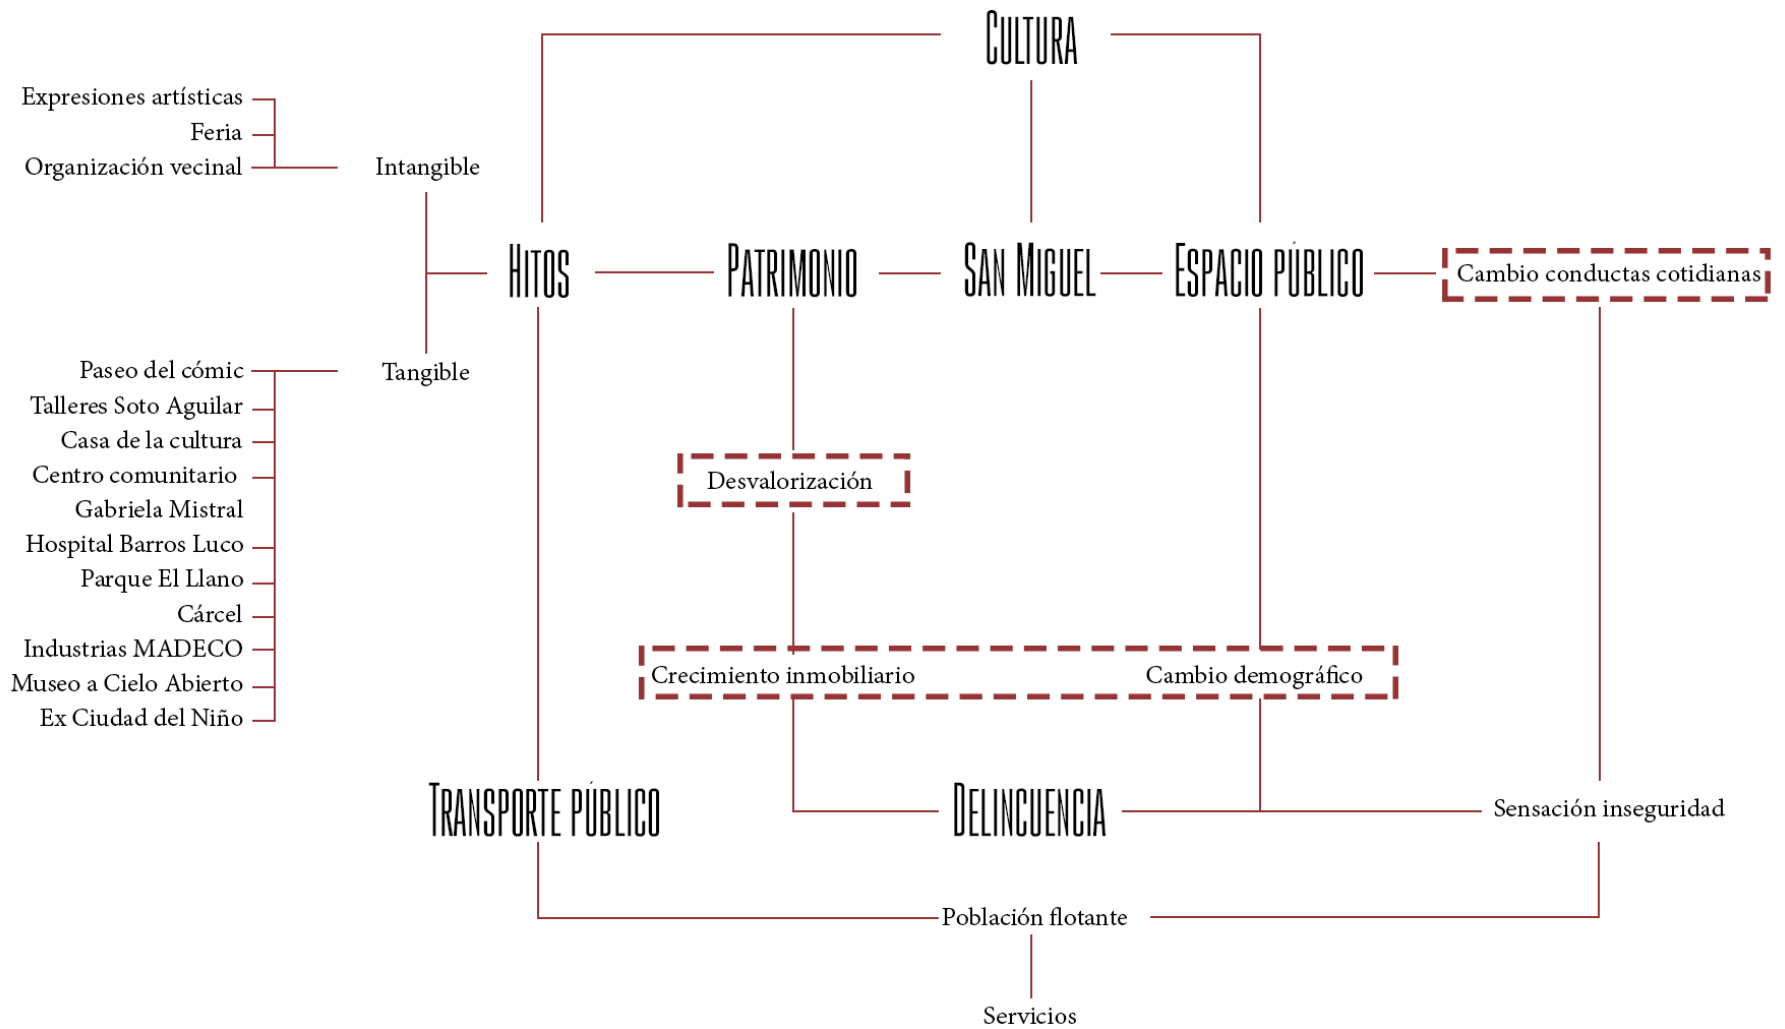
Cultura

Expresiones artísticas
Feria
Organización vecinal

Intangible

Hitos
Patrimonio
San Miguel
Espacio público
Cambio conductas cotidianas

Tangible

Paseo del cómic
Talleres Soto Aguilar
Casa de la cultura
Centro comunitario
Gabriela Mistral
Hospital Barros Luco
Parque El Llano
Cárcel
Industrias MADECO
Museo a Cielo Abierto
Ex Ciudad del Niño

Desvalorización

Crecimiento inmobiliario
Cambio demográfico

Transporte público
Delincuencia
Sensación inseguridad

Población flotante

Servicios